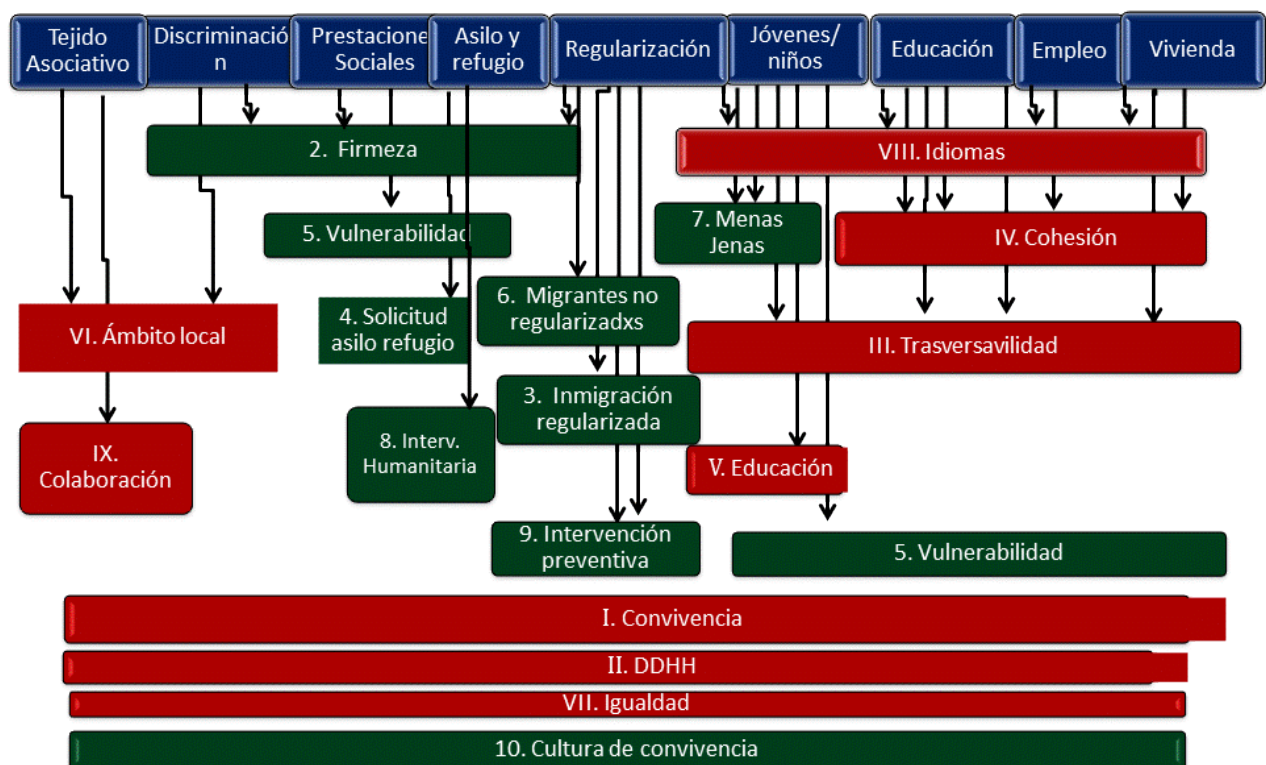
Tejido Asociativo

Discriminación

Prestaciones Sociales

Asilo y refugio

Regularización

Jóvenes/ niños

Educación

Empleo

Vivienda

2. Firmeza

VIII. Idiomas

5. Vulnerabilidad

7. Menas Jenas

IV. Cohesión

VI. Ámbito local

4. Solicitud asilo refugio

6. Migrantes no regularizadxs

III. Trasversavilidad

IX. Colaboración

8. Interv. Humanitaria

3. Inmigración regularizada

V. Educación

9. Intervención preventiva

5. Vulnerabilidad

I. Convivencia

II. DDHH

VII. Igualdad

10. Cultura de convivencia